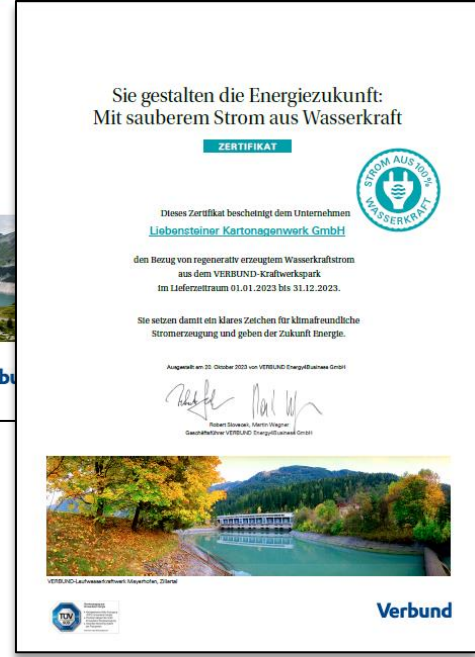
Sie gestalten die Energiezukunft:
Mit sauberem Strom aus Wasserkraft

ZERTIFIKAT

STROM AUS 100% WASSERKRAFT

Dieses Zertifikat bescheinigt dem Unternehmen

Liebensteiner Kartonagenwerk GmbH

den Bezug von regenerativ erzeugtem Wasserkraftstrom aus dem VERBUND-Kraftwerkspark im Lieferzeitraum 01.01.2023 bis 31.12.2023.

Sie setzen damit ein klares Zeichen für klimafreundliche Stromerzeugung und geben der Zukunft Energie.

Ausgestellt am 20. Oktober 2023 von VERBUND Energy4Business GmbH

Robert Slovacek, Martin Wagner
Geschäftsführer VERBUND Energy4Business GmbH

VERBUND-Laufwasserkraftwerk Mayrhofen, Zillertal

TÜV

Verbund

bu